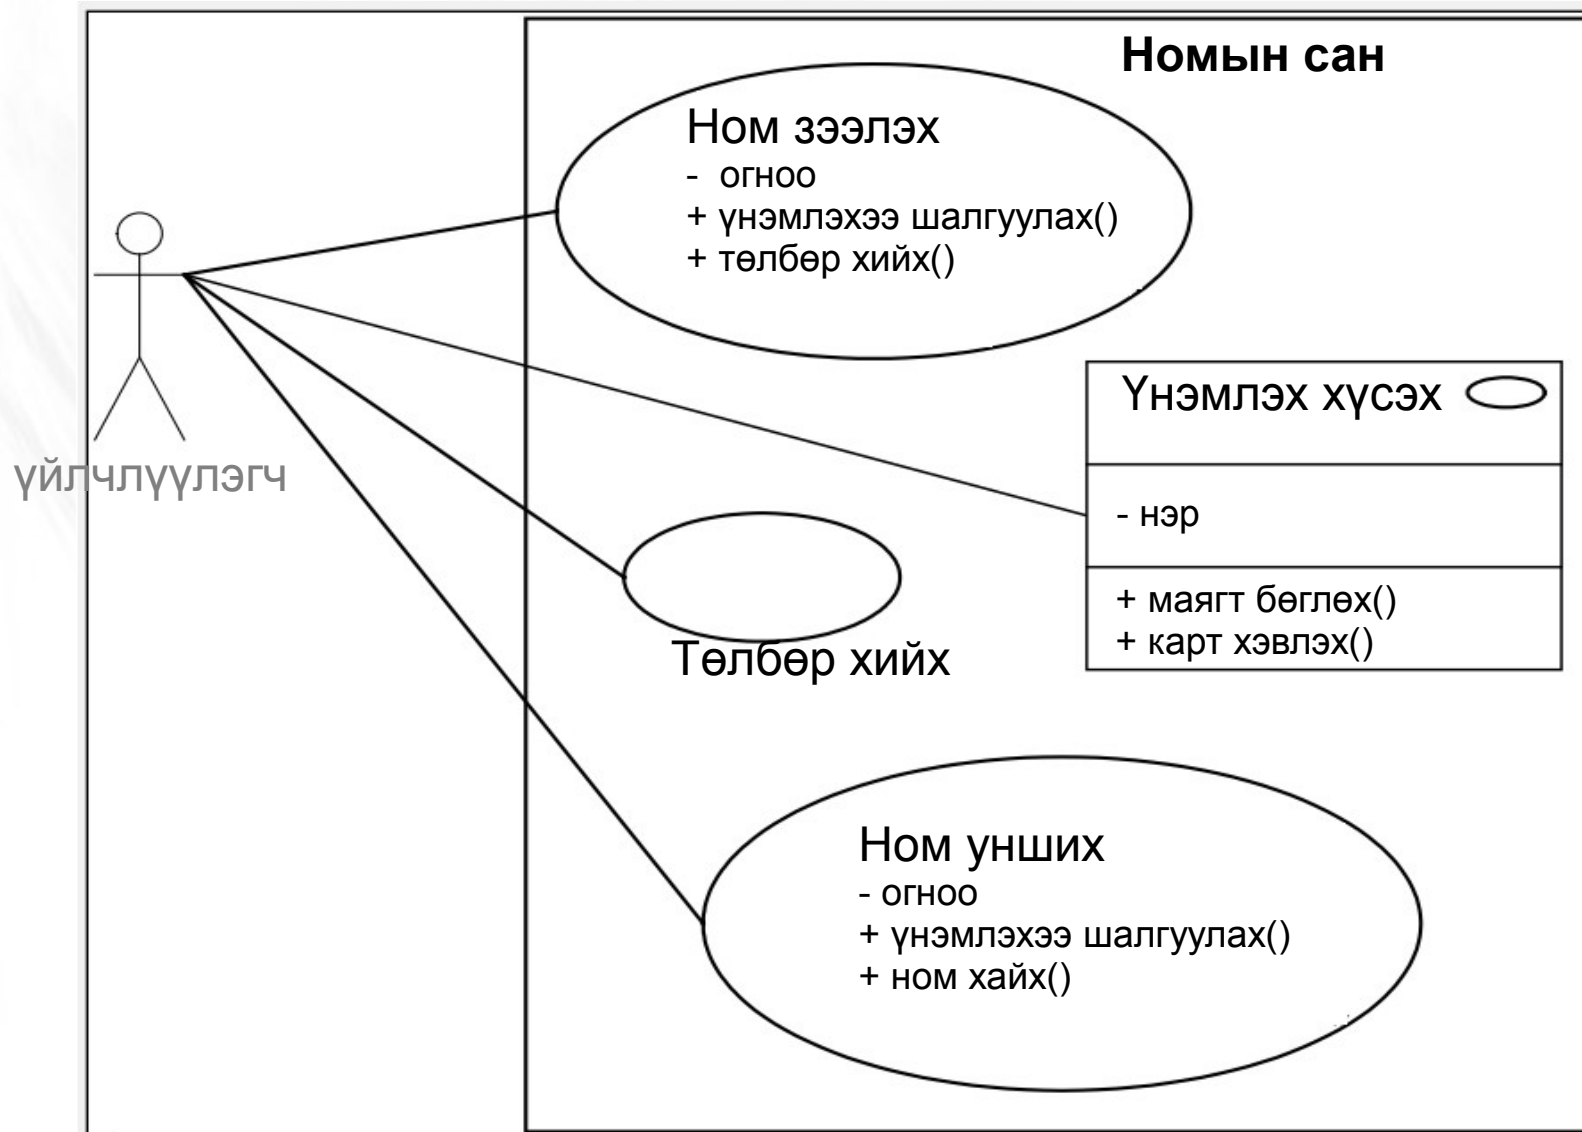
Номын сан

Ном зээлэх
- огноо
+ үнэмлэхээ шалгуулах()
+ төлбөр хийх()

үйлчлүүлэгч

Үнэмлэх хүсэх

- нэр

+ маягт бөглөх()
+ карт хэвлэх()

Төлбөр хийх

Ном унших
- огноо
+ үнэмлэхээ шалгуулах()
+ ном хайх()